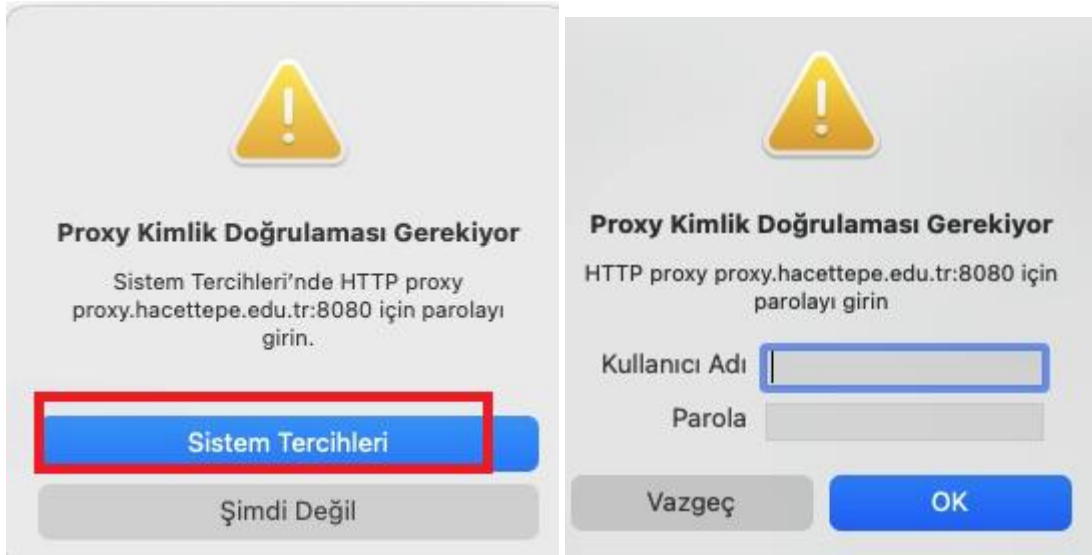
Proxy Kimlik Doğrulaması Gerekiyor

Sistem Tercihleri'nde HTTP proxy proxy.hacettepe.edu.tr:8080 için parolayı girin.

Sistem Tercihleri

Şimdi Değil

Proxy Kimlik Doğrulaması Gerekiyor

HTTP proxy proxy.hacettepe.edu.tr:8080 için parolayı girin

Kullanıcı Adı

Parola

Vazgeç

OK